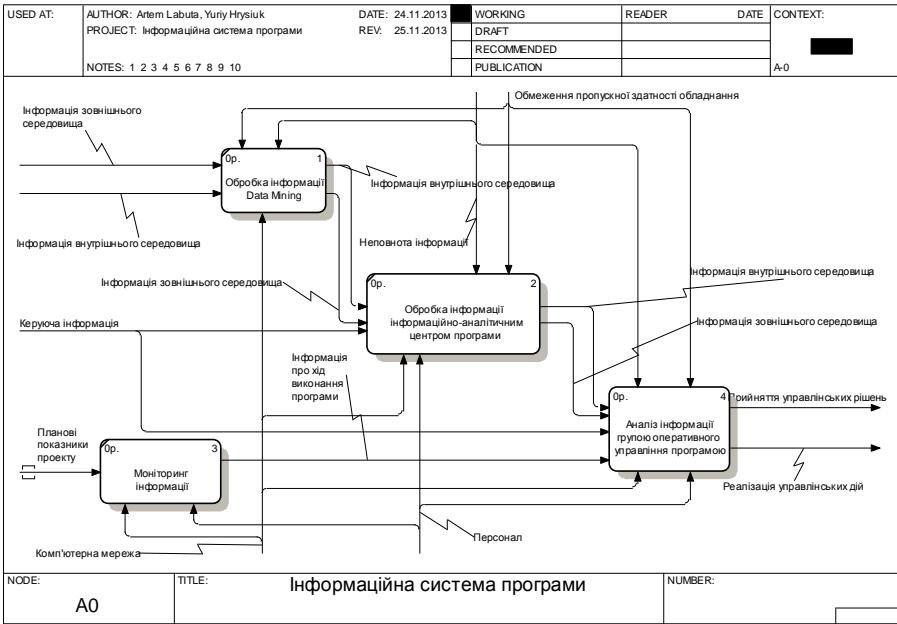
| USED AT: | AUTHOR: Artem Labuta, Yuriy Hrysiuk | DATE: 24.11.2013 | WORKING | READER | DATE | CONTEXT: |
|---|---|---|---|---|---|---|
| | PROJECT: Інформаційна система програми | REV: 25.11.2013 | DRAFT | | | |
| | | | RECOMMENDED | | | |
| | NOTES: 1 2 3 4 5 6 7 8 9 10 | | PUBLICATION | | | A-0 |

Обмеження пропускної здатності обладнання

Інформація зовнішнього середовища

0р. 1
Обробка інформації Data Mining

Інформація внутрішнього середовища

Інформація внутрішнього середовища

Неповнота інформації

Інформація зовнішнього середовища

0р. 2
Обробка інформації інформаційно-аналітичним центром програми

Інформація внутрішнього середовища

Керуюча інформація

Інформація зовнішнього середовища

Інформація про хід виконання програми

0р. 4
Аналіз інформації групою оперативного управління програмою

Прийняття управлінських рішень

Планові показники проекту

0р. 3
Моніторинг інформації

Реалізація управлінських дій

Персонал

Комп'ютерна мережа

| NODE: | TITLE: | NUMBER: |
|---|---|---|
| A0 | Інформаційна система програми | |